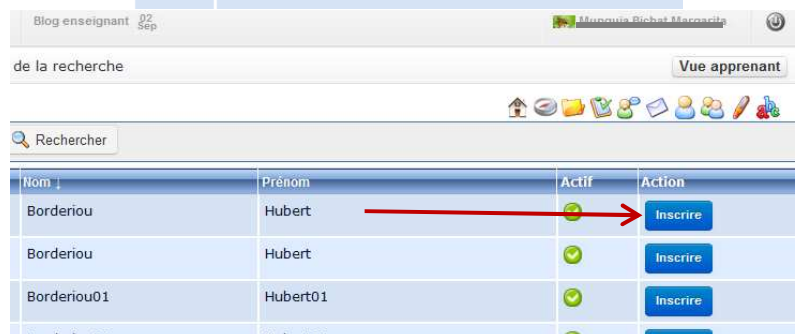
Blog enseignant 02 Sep

Munguia Bichat Margarita

de la recherche

Vue apprenant

Rechercher

| Nom ↓ | Prénom | Actif | Action |
|---|---|---|---|
| Borderiou | Hubert | | Inscrire |
| Borderiou | Hubert | | Inscrire |
| Borderiou01 | Hubert01 | | Inscrire |